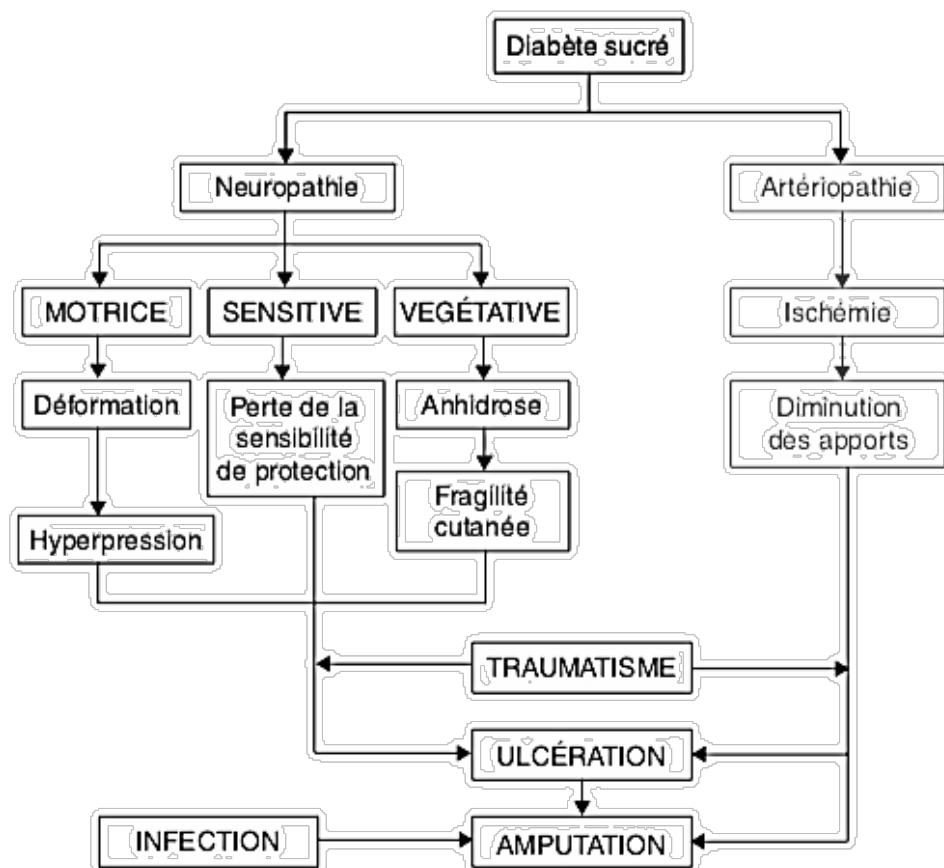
Diabète sucré

Neuropathie

Artériopathie

MOTRICE

SENSITIVE

VEGÉTATIVE

Ischémie

Déformation

Perte de la sensibilité de protection

Anhidrose

Diminution des apports

Fragilité cutanée

Hyperpression

TRAUMATISME

ULCÉRATION

INFECTION

AMPUTATION